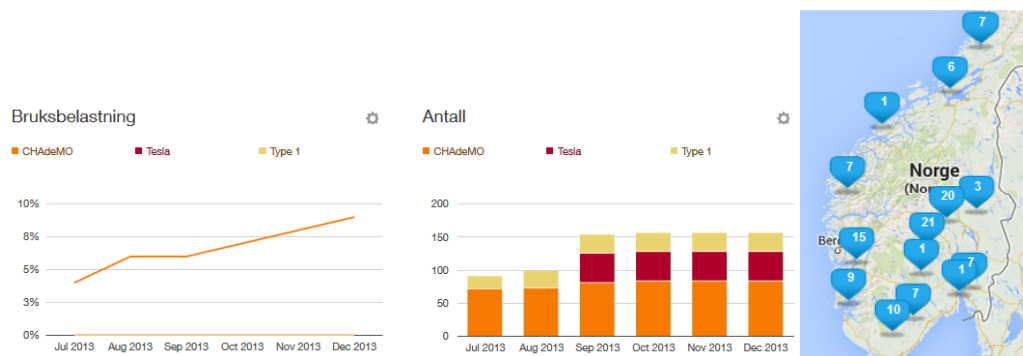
Bruksbelastning

CHAdeMO
Tesla
Type 1

10%
8%
5%
3%
0%

Jul 2013
Aug 2013
Sep 2013
Oct 2013
Nov 2013
Dec 2013

Antall

CHAdeMO
Tesla
Type 1

200
150
100
50
0

Jul 2013
Aug 2013
Sep 2013
Oct 2013
Nov 2013
Dec 2013

7
6
1
7
Norge
(Nor
20
3
21
Ber
15
1
7
1
9
7
10